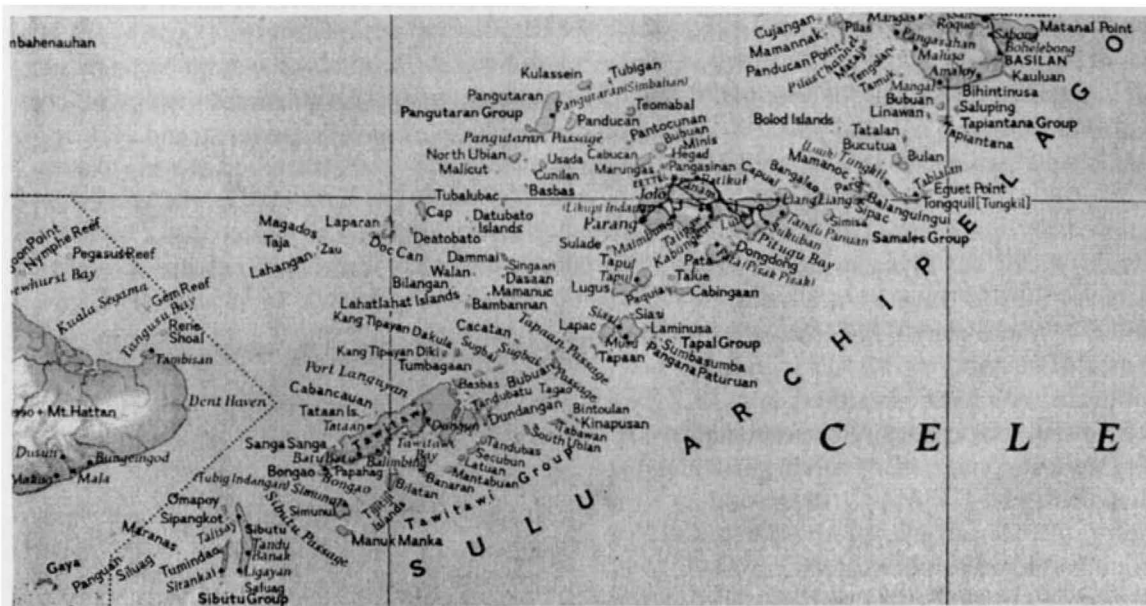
nbahenauhan

Kulassein
Tubigan
Pangutaran
Pangutaran (Simbalun)
Pangutaran Group
Teomabal
Panducan
Pangutaran Passage
Pantocunan
Bubuan
Minis
North Ubian
Usada
Cabucan
Hegad
Malicut
Cunilan
Marungas
Pangasinan
Capual
Basbas
Tubalubac
Jolo
Patikul
Cap
Datubato Islands
Deatobato
Laparan
Doc Can
Magados
Taja
Zau
Lahangan
Dammai
Singaan
Dasaan
Walan
Bilangan
Mamanuc
Bambannan
Lahatlahat Islands
Sulade
Parang
Tapul
Lugus
Talue
Pata
Kabungkol
Dongdong
Siasi
Lapac
Laminusa
Tapal Group
Musu
Tapaan
Sumbasumba
Pangana Paturuan
Cacatan
Kang Tipayan Dakula
Kang Tipayan Diki
Sugbai
Tapaan Passage
Tumbagaan
Port Languyan
Cabancauan
Tataan Is.
Tataan
Basbas
Bubuan
Tandubatu
Tagao
Dundangan
Bintoulan
Kinapusan
Tabawan
South Ubian
Tandubas
Secubun
Latuan
Mantabuan
Tawitawi Bay
Tawitawi
Sanga Sanga
Batu Batu
Papahag
Balimbing
Bongao
Bongao
Tubig Indangan
Simunul
Bilatan
Banaran
Simunul
Sibutu Passage
Tawitawi Islands
Manuk Manka
Omapoy
Sipangkot
Tumindao
Sirankai
Sibutu
Tandy Banak
Ligayan
Sitangkai
Sibutu Group
Maranas
Gaya
Panguan
Siluag
Talisay

Cujangan
Mamannak
Panducan Point
Pilas
Pilas Channel
Mangal
Roque
Sabong
Bohelebong
Matanal Point
BASILAN
Kauluan
Pangasahan
Malupo
Amaloy
Bihintinusa
Saluping
Tapiantana Group
Tapiantana
Tengolan
Tamuk
Bubuan
Linawan
Bolod Islands
Tatalan
Bucutua
Bulan
Tabialan
Eguet Point
Tongquil [Tungkil]
Mamanoc
Bangalao
Pangutaran
Balanguingui
Simisa
Sipac
Tandu Panuan
Samales Group
Tungkil
Lugus
Pitugu Bay
Sububan
Pisak Pisak
Cabingaan
Paquia

Mt. Hattan
Kuala Segama
Tungusu Bay
Gem Reef
Rerie Shoal
Tambisan
Dent Haven
Dusun
Bungaingod
Mala
Pegasus Reef
Nymphe Reef
Point
Hurst Bay

SULU ARCHIPELAGO

CELE